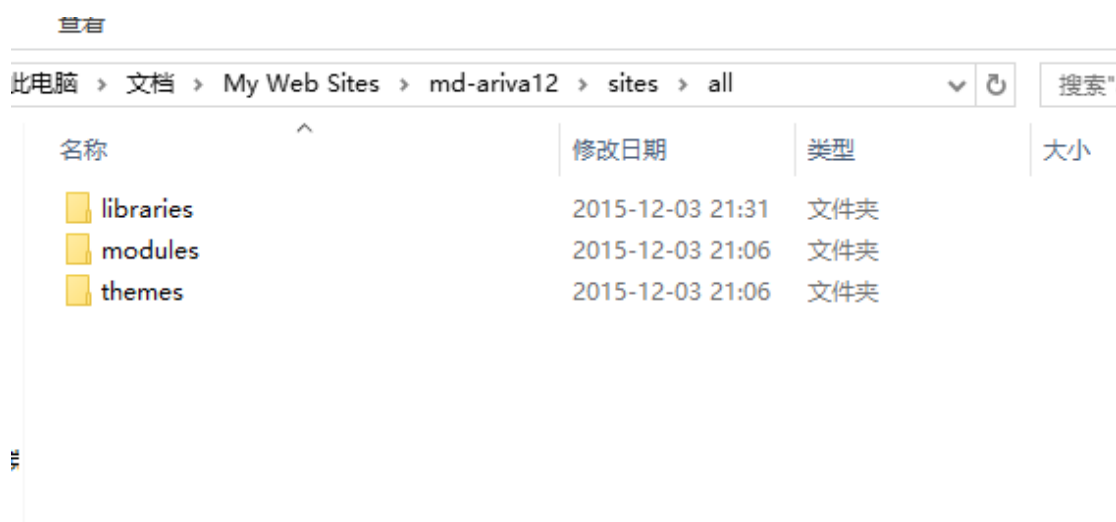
查看

此电脑 › 文档 › My Web Sites › md-ariva12 › sites › all

搜索"

| 名称 | 修改日期 | 类型 | 大小 |
|---|---|---|---|
| libraries | 2015-12-03 21:31 | 文件夹 | |
| modules | 2015-12-03 21:06 | 文件夹 | |
| themes | 2015-12-03 21:06 | 文件夹 | |